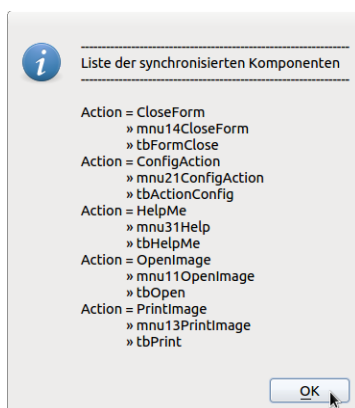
------------------------------------------------------------
Liste der synchronisierten Komponenten
------------------------------------------------------------

Action = CloseForm
» mnu14CloseForm
» tbFormClose
Action = ConfigAction
» mnu21ConfigAction
» tbActionConfig
Action = HelpMe
» mnu31Help
» tbHelpMe
Action = OpenImage
» mnu11OpenImage
» tbOpen
Action = PrintImage
» mnu13PrintImage
» tbPrint

OK